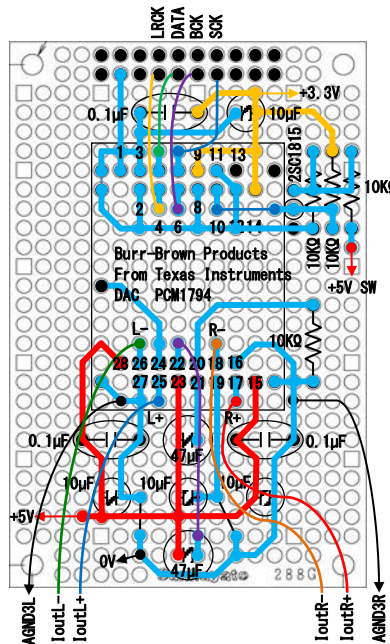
LRCK
DATA
BCK
SCK
+3.3V
0.1μF
10μF
1
3
5
9
11
13
2SC1815
10KΩ
2
4
6
8
10
12
14
10KΩ
10KΩ
Burr-Brown Products
From Texas Instruments
DAC PCM1794
+5V SW
L-
R-
10KΩ
28
26
24
22
20
18
16
27
25
23
21
19
17
15
L+
R+
0.1μF
47μF
0.1μF
10μF
10μF
10μF
+5V
0V
47μF
288G
AGND3L
IoutL-
IoutL+
IoutR-
IoutR+
AGND3R